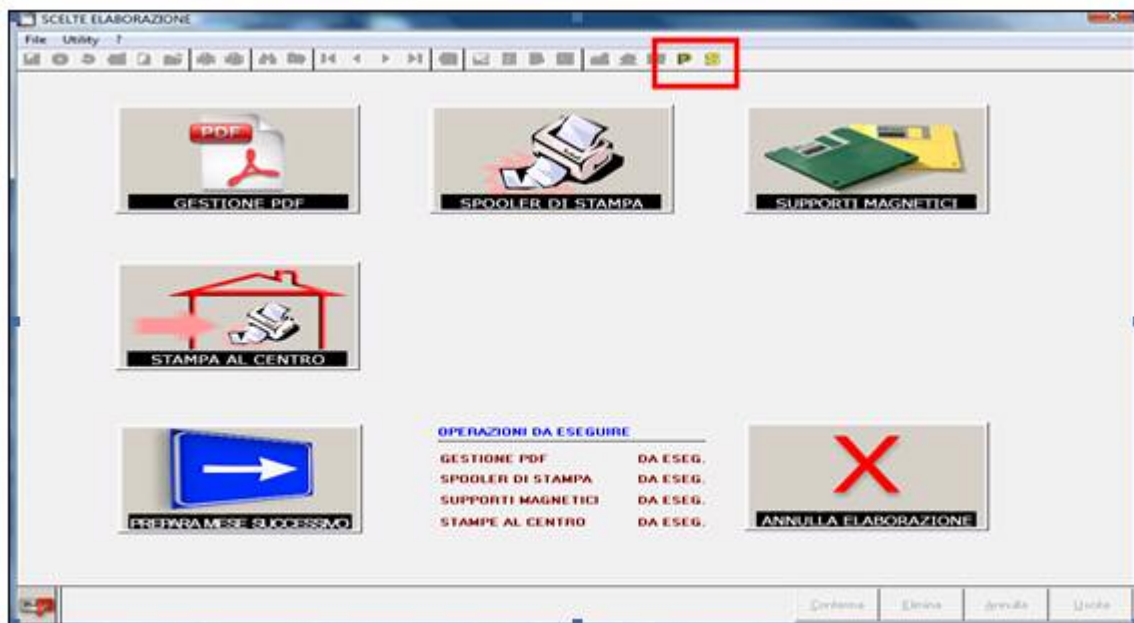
SCELTE ELABORAZIONE

File Utility ?

P S

PDF

GESTIONE PDF

SPOOLER DI STAMPA

SUPPORTI MAGNETICI

STAMPA AL CENTRO

PREPARA MESE SUCCESSIVO

OPERAZIONI DA ESEGUIRE

| | |
|---|---|
| GESTIONE PDF | DA ESEG. |
| SPOOLER DI STAMPA | DA ESEG. |
| SUPPORTI MAGNETICI | DA ESEG. |
| STAMPE AL CENTRO | DA ESEG. |

ANNULLA ELABORAZIONE

Conferma Elimina Annulla Uscita